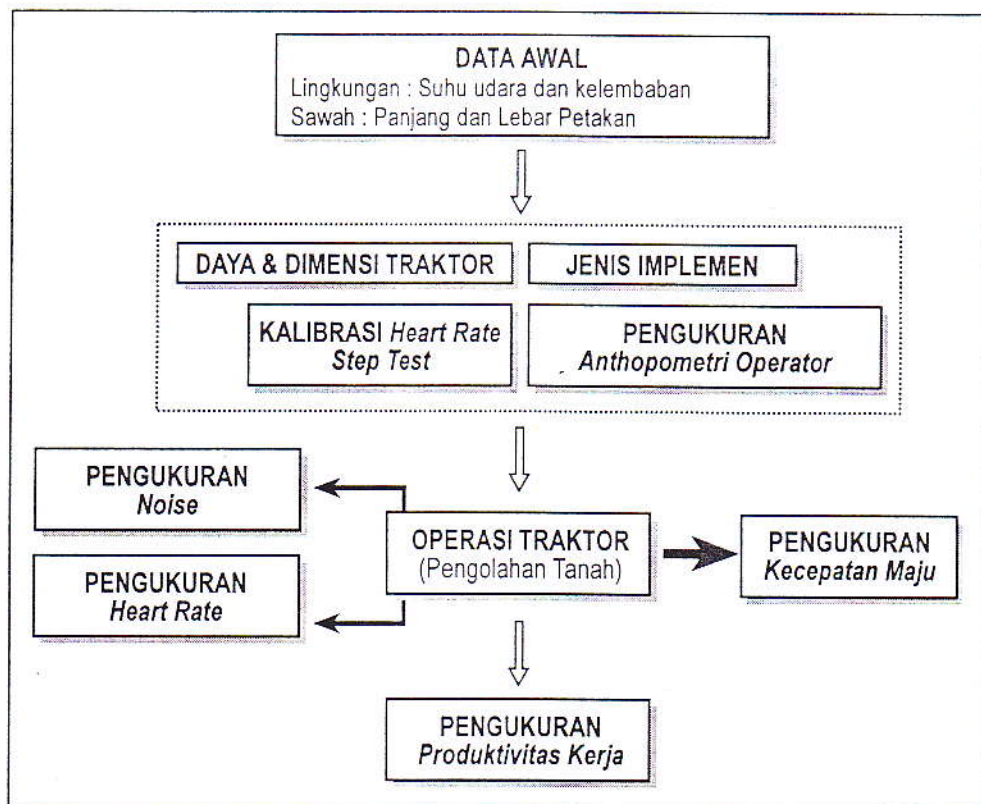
DATA AWAL
Lingkungan : Suhu udara dan kelembaban
Sawah : Panjang dan Lebar Petakan

DAYA & DIMENSI TRAKTOR

JENIS IMPLEMEN

KALIBRASI Heart Rate Step Test

PENGUKURAN Anthopometri Operator

PENGUKURAN Noise

PENGUKURAN Heart Rate

OPERASI TRAKTOR (Pengolahan Tanah)

PENGUKURAN Kecepatan Maju

PENGUKURAN Produktivitas Kerja